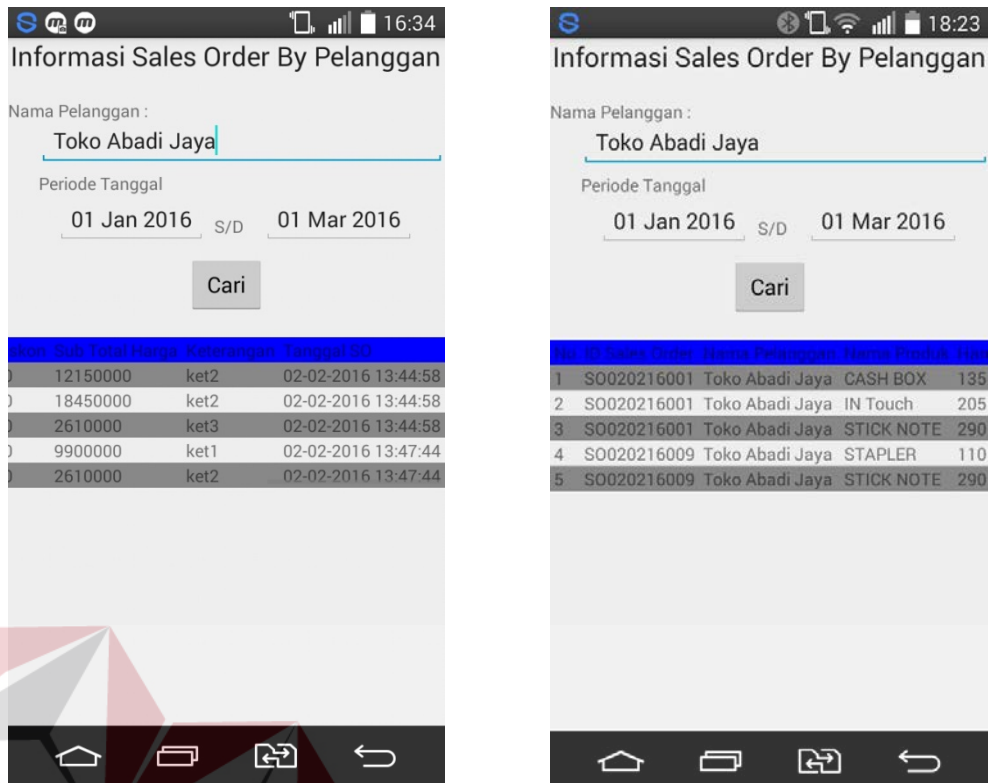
16:34

Informasi Sales Order By Pelanggan

Nama Pelanggan :

Toko Abadi Jaya

Periode Tanggal

01 Jan 2016 S/D 01 Mar 2016

Cari

| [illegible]skon | Sub Total Harga | Keterangan | Tanggal SO |
|---|---|---|---|
| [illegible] | 12150000 | ket2 | 02-02-2016 13:44:58 |
| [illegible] | 18450000 | ket2 | 02-02-2016 13:44:58 |
| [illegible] | 2610000 | ket3 | 02-02-2016 13:44:58 |
| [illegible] | 9900000 | ket1 | 02-02-2016 13:47:44 |
| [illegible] | 2610000 | ket2 | 02-02-2016 13:47:44 |

18:23

Informasi Sales Order By Pelanggan

Nama Pelanggan :

Toko Abadi Jaya

Periode Tanggal

01 Jan 2016 S/D 01 Mar 2016

Cari

| No | ID Sales Order | Nama Pelanggan | Nama Produk | Har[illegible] |
|---|---|---|---|---|
| 1 | SO020216001 | Toko Abadi Jaya | CASH BOX | 135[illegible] |
| 2 | SO020216001 | Toko Abadi Jaya | IN Touch | 205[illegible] |
| 3 | SO020216001 | Toko Abadi Jaya | STICK NOTE | 290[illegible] |
| 4 | SO020216009 | Toko Abadi Jaya | STAPLER | 110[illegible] |
| 5 | SO020216009 | Toko Abadi Jaya | STICK NOTE | 290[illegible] |